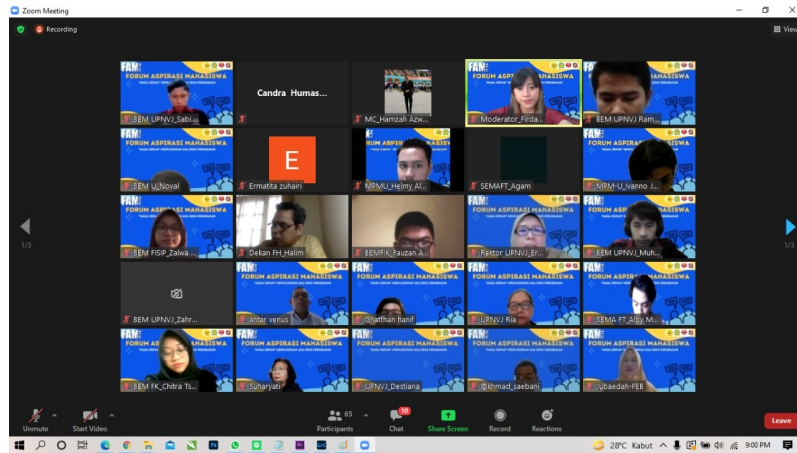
Zoom Meeting

Recording

View

FAM FORUM ASPIRASI MAHASISWA

BEM UPNVJ_Sabi...

Candra Humas...

MC_Hamzah Azw...

Moderator_Firda...

BEM UPNVJ Ram...

BEM U_Noval

E

Ermatita zuhairi

MPMU_Helmy Al...

SEMAFT_Agam

MPM-U_ivanno J...

BEM FISIP_Zalwa...

Dekan FH_Halim

BEMFIK_Fauzan A...

Rektor UPNVJ_Er...

BEM UPNVJ_Muh...

BEM UPNVJ_Zahr...

antar venus

Ghaffhan hanif

UPNVJ Ria

SEMA FT_Alby M...

BEM FK_Chitra Ts...

Suharyati

UPNVJ_Destiana

@khmad_saebani

Jubaedah-FEB

1/3

1/3

Unmute

Start Video

65 Participants

10 Chat

Share Screen

Record

Reactions

Leave

28°C Kabut

9:00 PM